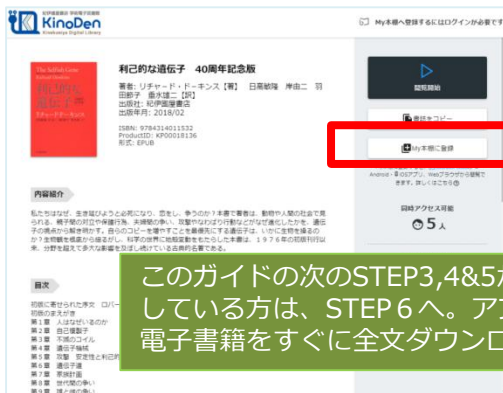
紀伊國屋書店 学術電子図書館
KinoDen
Kinokuniya Digital Library

My本棚へ登録するにはログインが必要です

The Selfish Gene
Richard Dawkins
利己的な遺伝子
リチャード・ドーキンス

利己的な遺伝子　40周年記念版

著者: リチャード・ドーキンス【著】　日高敏隆　岸由二　羽田節子　垂水雄二【訳】
出版社: 紀伊國屋書店
出版年月: 2018/02

ISBN: 9784314011532
ProductID: KP00018136
形式: EPUB

閲覧開始

書誌をコピー

My本棚に登録

Android・iOSアプリ、Webブラウザから閲覧できます。詳しくはこちら

同時アクセス可能
5人

内容紹介

私たちはなぜ、生き延びようと必死になり、恋をし、争うのか？本書で著者は、動物や人間の社会で見られる、親子間の対立や保護行為、夫婦間の争い、攻撃やなわばり行動などがなぜ進化したかを、遺伝子の視点から解き明かす。自らのコピーを増やすことを最優先にする遺伝子は、いかに生物を操るのか？生物観を根底から揺るがし、科学の世界に絶版的動揺をもたらした本書は、1976年の初版刊行以来、分野を超えて多大な影響を及ぼし続けている古典的名著である。

目次

初版に寄せられた序文　ロバー
初版の序文
第1章　人はなぜいるのか
第2章　自己複製子
第3章　不滅のコイル
第4章　遺伝子機械
第5章　攻撃　安定性と利己的
第6章　遺伝子道
第7章　家族計画
第8章　世代間の争い
第9章　雄と雌の争い

このガイドの次のSTEP3,4&5が
している方は、STEP６へ。アプ
電子書籍をすぐに全文ダウンロ